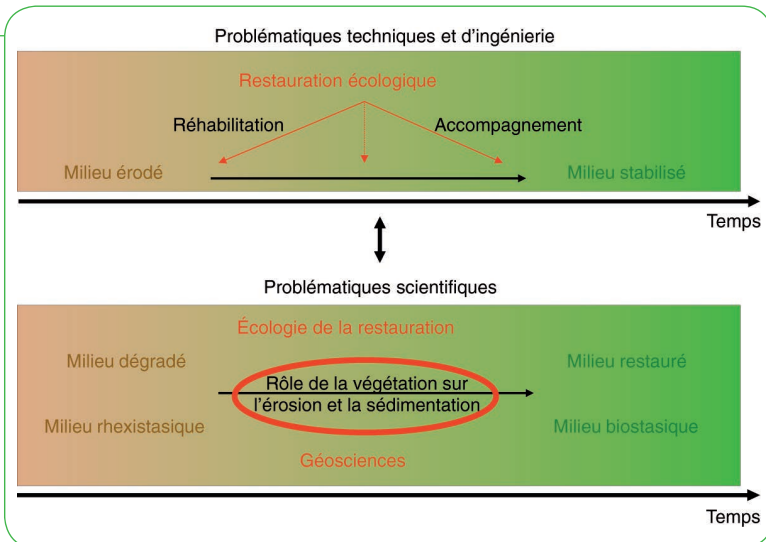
Problématiques techniques et d'ingénierie

Restauration écologique

Réhabilitation

Accompagnement

Milieu érodé

Milieu stabilisé

Temps

Problématiques scientifiques

Écologie de la restauration

Milieu dégradé

Milieu restauré

Rôle de la végétation sur l'érosion et la sédimentation

Milieu rhexistasique

Milieu biostasique

Géosciences

Temps